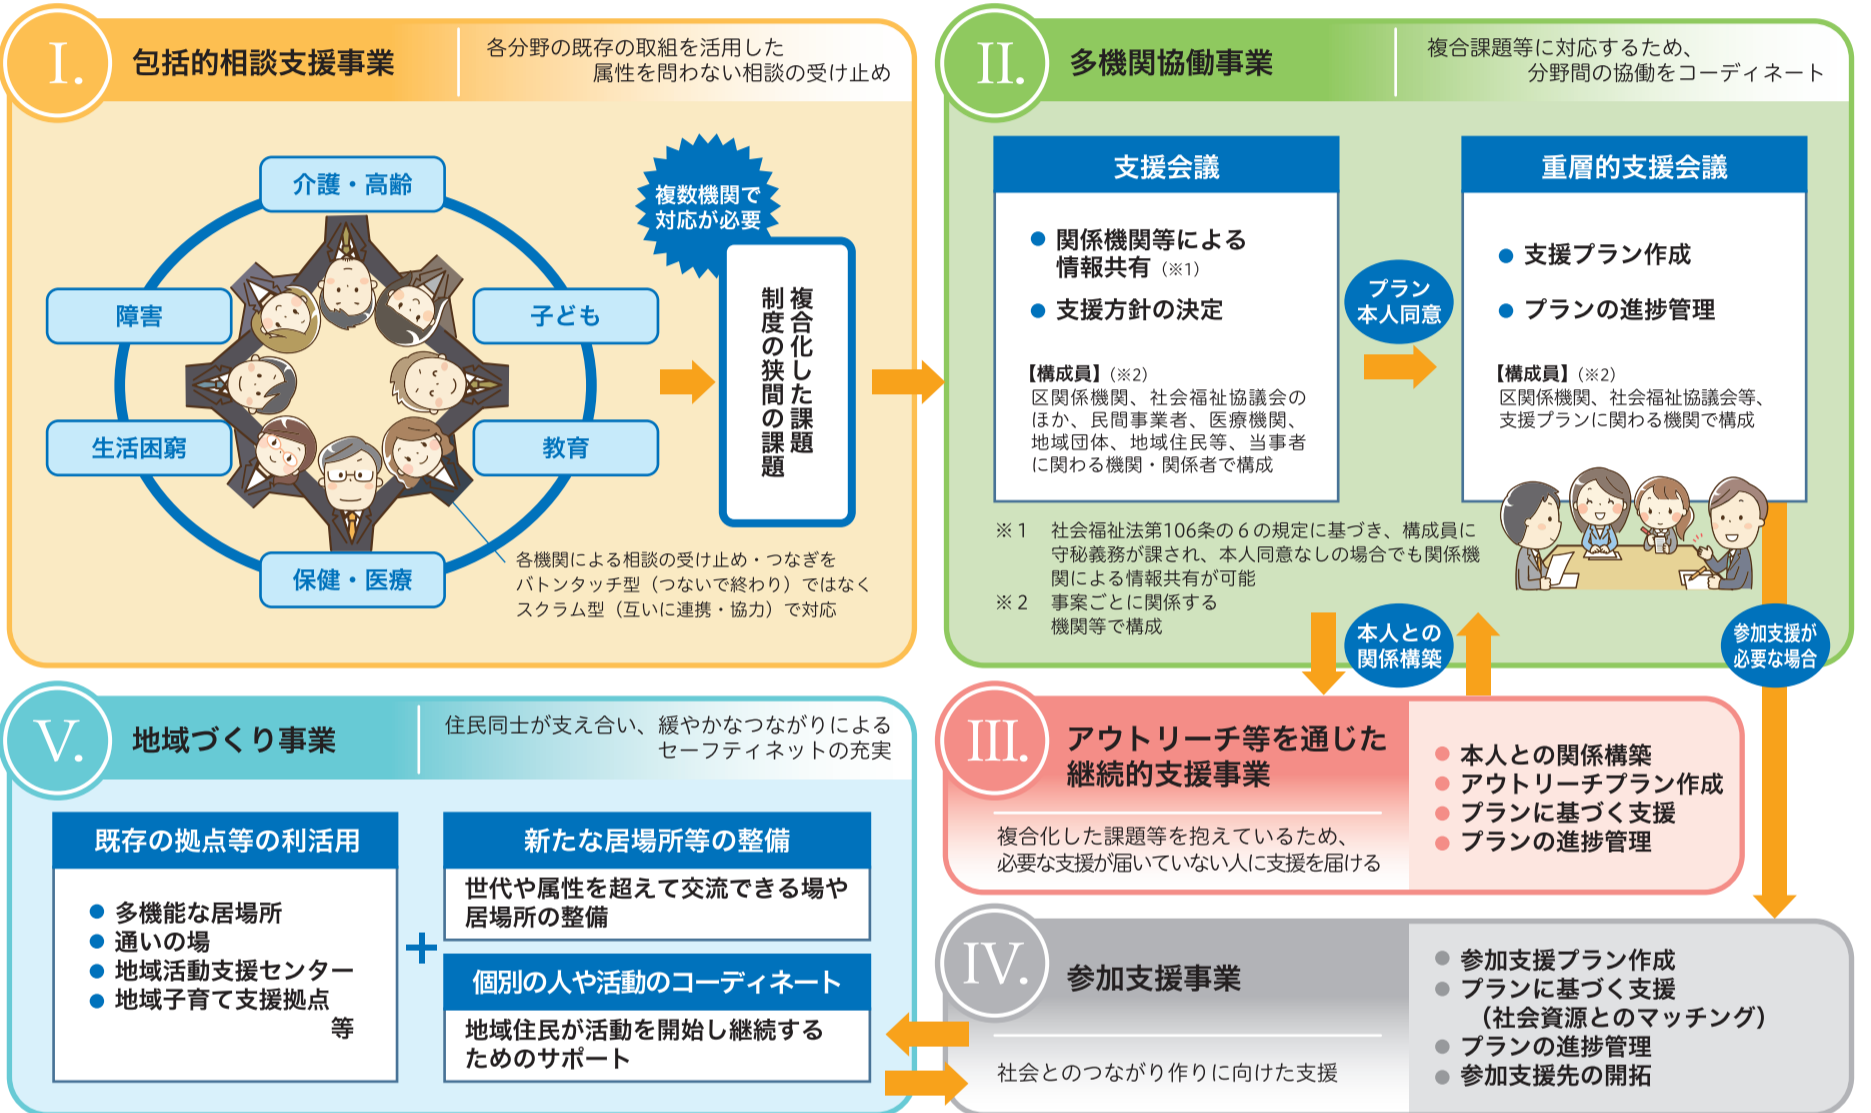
I. 包括的相談支援事業

各分野の既存の取組を活用した属性を問わない相談の受け止め

介護・高齢

障害

子ども

生活困窮

教育

保健・医療

複数機関で対応が必要

複合化した制度の狭間の課題

各機関による相談の受け止め・つなぎをバトンタッチ型（つないで終わり）ではなくスクラム型（互いに連携・協力）で対応

II. 多機関協働事業

複合課題等に対応するため、分野間の協働をコーディネート

支援会議

● 関係機関等による情報共有（※1）

● 支援方針の決定

【構成員】（※2）
区関係機関、社会福祉協議会のほか、民間事業者、医療機関、地域団体、地域住民等、当事者に関わる機関・関係者で構成

プラン本人同意

重層的支援会議

● 支援プラン作成

● プランの進捗管理

【構成員】（※2）
区関係機関、社会福祉協議会等、支援プランに関わる機関で構成

※1 社会福祉法第106条の6の規定に基づき、構成員に守秘義務が課され、本人同意なしの場合でも関係機関による情報共有が可能

※2 事案ごとに関係する機関等で構成

本人との関係構築

参加支援が必要な場合

V. 地域づくり事業

住民同士が支え合い、緩やかなつながりによるセーフティネットの充実

既存の拠点等の利活用

● 多機能な居場所
● 通いの場
● 地域活動支援センター
● 地域子育て支援拠点
等

＋

新たな居場所等の整備

世代や属性を超えて交流できる場や居場所の整備

個別の人や活動のコーディネート

地域住民が活動を開始し継続するためのサポート

III. アウトリーチ等を通じた継続的支援事業

複合化した課題等を抱えているため、必要な支援が届いていない人に支援を届ける

● 本人との関係構築
● アウトリーチプラン作成
● プランに基づく支援
● プランの進捗管理

IV. 参加支援事業

社会とのつながり作りに向けた支援

● 参加支援プラン作成
● プランに基づく支援
（社会資源とのマッチング）
● プランの進捗管理
● 参加支援先の開拓